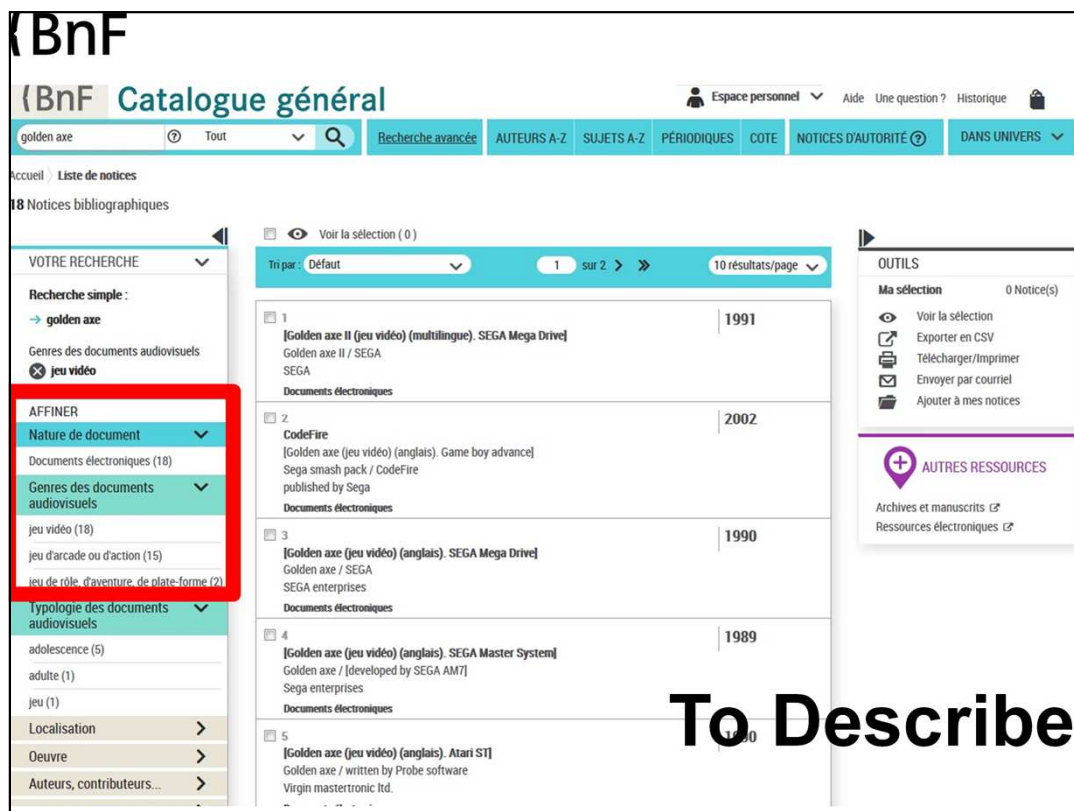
{BnF

{BnF Catalogue général

Espace personnel Aide Une question ? Historique

golden axe Tout

Recherche avancée AUTEURS A-Z SUJETS A-Z PÉRIODIQUES COTE NOTICES D'AUTORITÉ DANS UNIVERS

Accueil Liste de notices

18 Notices bibliographiques

Voir la sélection ( 0 )

VOTRE RECHERCHE

Recherche simple :

→ golden axe

Genres des documents audiovisuels

jeu vidéo

AFFINER

Nature de document

Documents électroniques (18)

Genres des documents audiovisuels

jeu vidéo (18)

jeu d'arcade ou d'action (15)

jeu de rôle, d'aventure, de plate-forme (2)

Typologie des documents audiovisuels

adolescence (5)

adulte (1)

jeu (1)

Localisation

Oeuvre

Auteurs, contributeurs...

Tri par : Défaut

1 sur 2

10 résultats/page

1
[Golden axe II (jeu vidéo) (multilingue). SEGA Mega Drive]
Golden axe II / SEGA
SEGA
Documents électroniques
1991

2
CodeFire
[Golden axe (jeu vidéo) (anglais). Game boy advance]
Sega smash pack / CodeFire
published by Sega
Documents électroniques
2002

3
[Golden axe (jeu vidéo) (anglais). SEGA Mega Drive]
Golden axe / SEGA
SEGA enterprises
Documents électroniques
1990

4
[Golden axe (jeu vidéo) (anglais). SEGA Master System]
Golden axe / [developed by SEGA AM7]
Sega enterprises
Documents électroniques
1989

5
[Golden axe (jeu vidéo) (anglais). Atari ST]
Golden axe / written by Probe software
Virgin mastertronic ltd.
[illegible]

OUTILS

Ma sélection 0 Notice(s)

Voir la sélection

Exporter en CSV

Télécharger/Imprimer

Envoyer par courriel

Ajouter à mes notices

AUTRES RESSOURCES

Archives et manuscrits

Ressources électroniques

To Describe